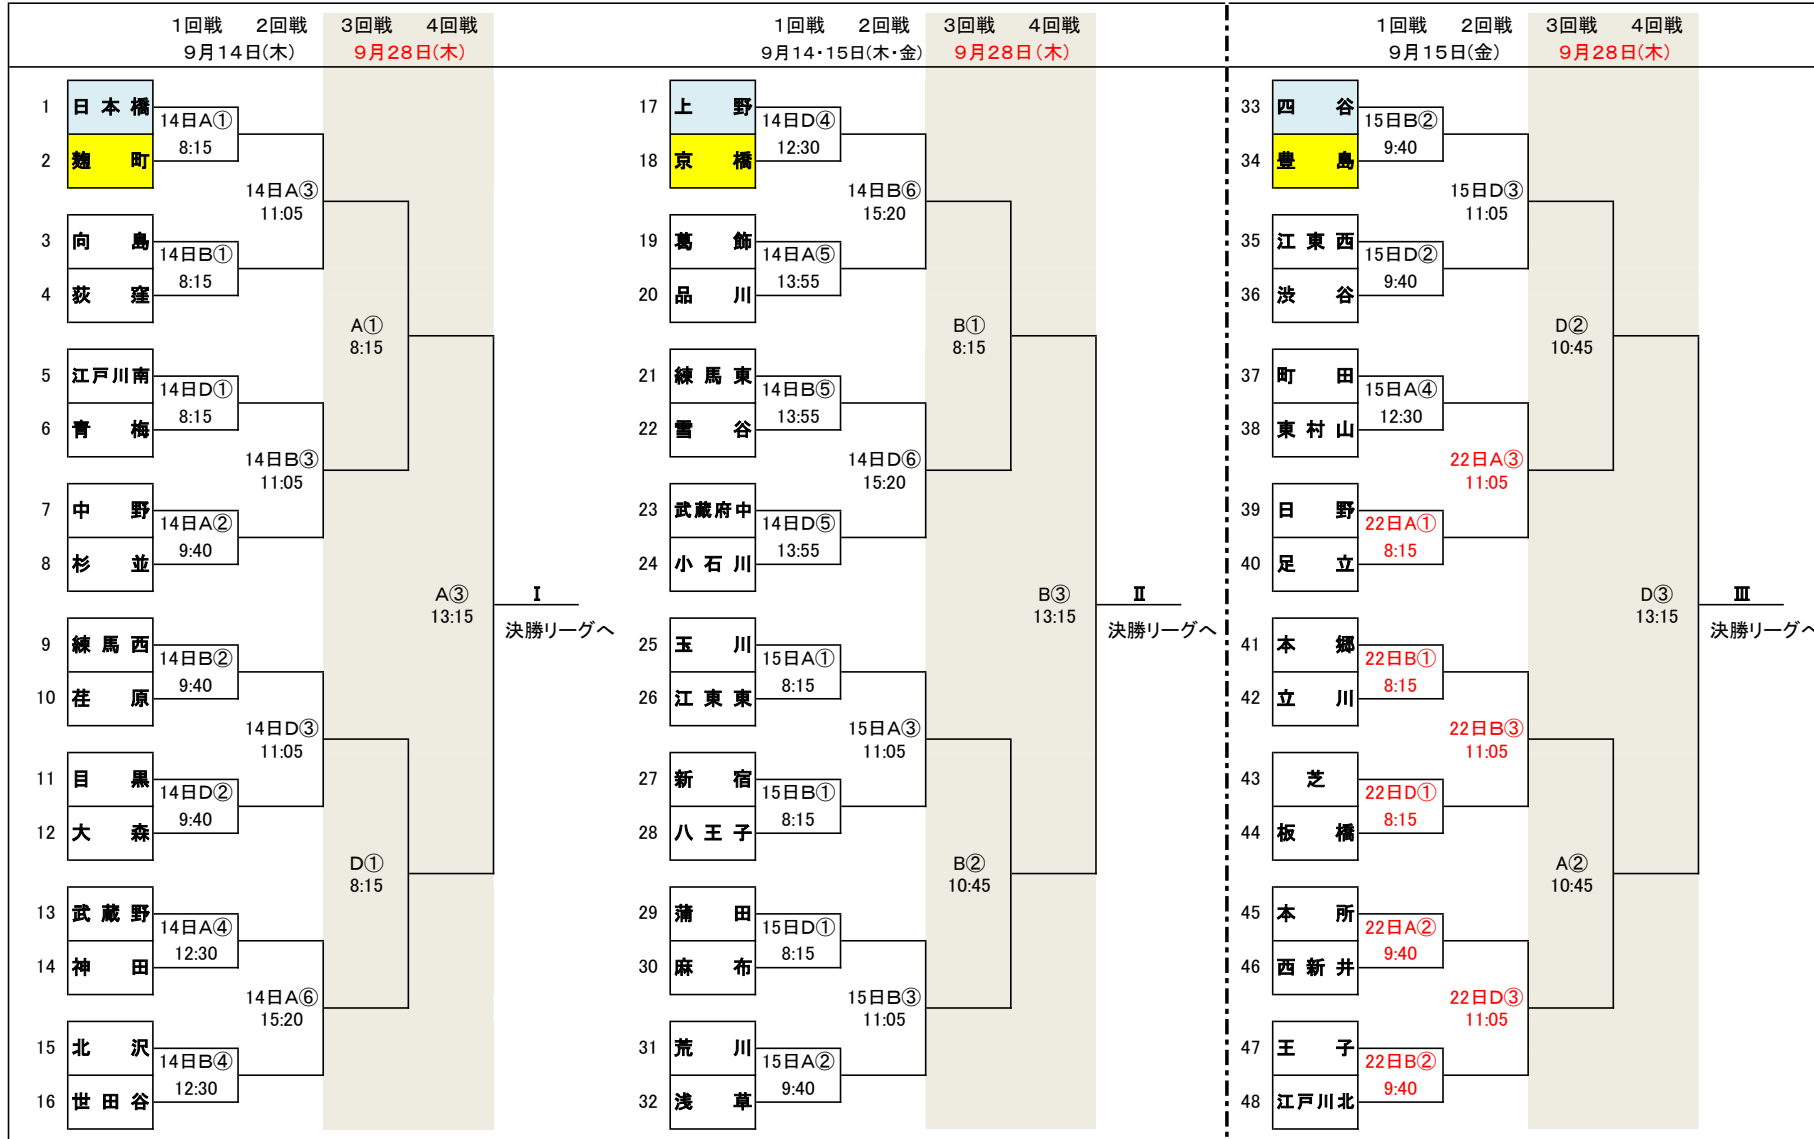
1回戦 2回戦 3回戦 4回戦
9月14日(木) 9月28日(木)

1 日本橋
2 麹町
14日A① 8:15
3 向島
4 荻窪
14日B① 8:15
14日A③ 11:05
5 江戸川南
6 青梅
14日D① 8:15
7 中野
8 杉並
14日A② 9:40
14日B③ 11:05
A① 8:15
9 練馬西
10 荏原
14日B② 9:40
11 目黒
12 大森
14日D② 9:40
14日D③ 11:05
13 武蔵野
14 神田
14日A④ 12:30
15 北沢
16 世田谷
14日B④ 12:30
14日A⑥ 15:20
D① 8:15
A③ 13:15
Ⅰ
決勝リーグへ

1回戦 2回戦 3回戦 4回戦
9月14・15日(木・金) 9月28日(木)

17 上野
18 京橋
14日D④ 12:30
19 葛飾
20 品川
14日A⑤ 13:55
14日B⑥ 15:20
21 練馬東
22 雪谷
14日B⑤ 13:55
23 武蔵府中
24 小石川
14日D⑤ 13:55
14日D⑥ 15:20
B① 8:15
25 玉川
26 江東東
15日A① 8:15
27 新宿
28 八王子
15日B① 8:15
15日A③ 11:05
29 蒲田
30 麻布
15日D① 8:15
31 荒川
32 浅草
15日A② 9:40
15日B③ 11:05
B② 10:45
B③ 13:15
Ⅱ
決勝リーグへ

1回戦 2回戦 3回戦 4回戦
9月15日(金) 9月28日(木)

33 四谷
34 豊島
15日B② 9:40
35 江東西
36 渋谷
15日D② 9:40
15日D③ 11:05
37 町田
38 東村山
15日A④ 12:30
39 日野
40 足立
22日A① 8:15
22日A③ 11:05
D② 10:45
41 本郷
42 立川
22日B① 8:15
43 芝
44 板橋
22日D① 8:15
22日B③ 11:05
45 本所
46 西新井
22日A② 9:40
47 王子
48 江戸川北
22日B② 9:40
22日D③ 11:05
A② 10:45
D③ 13:15
Ⅲ
決勝リーグへ